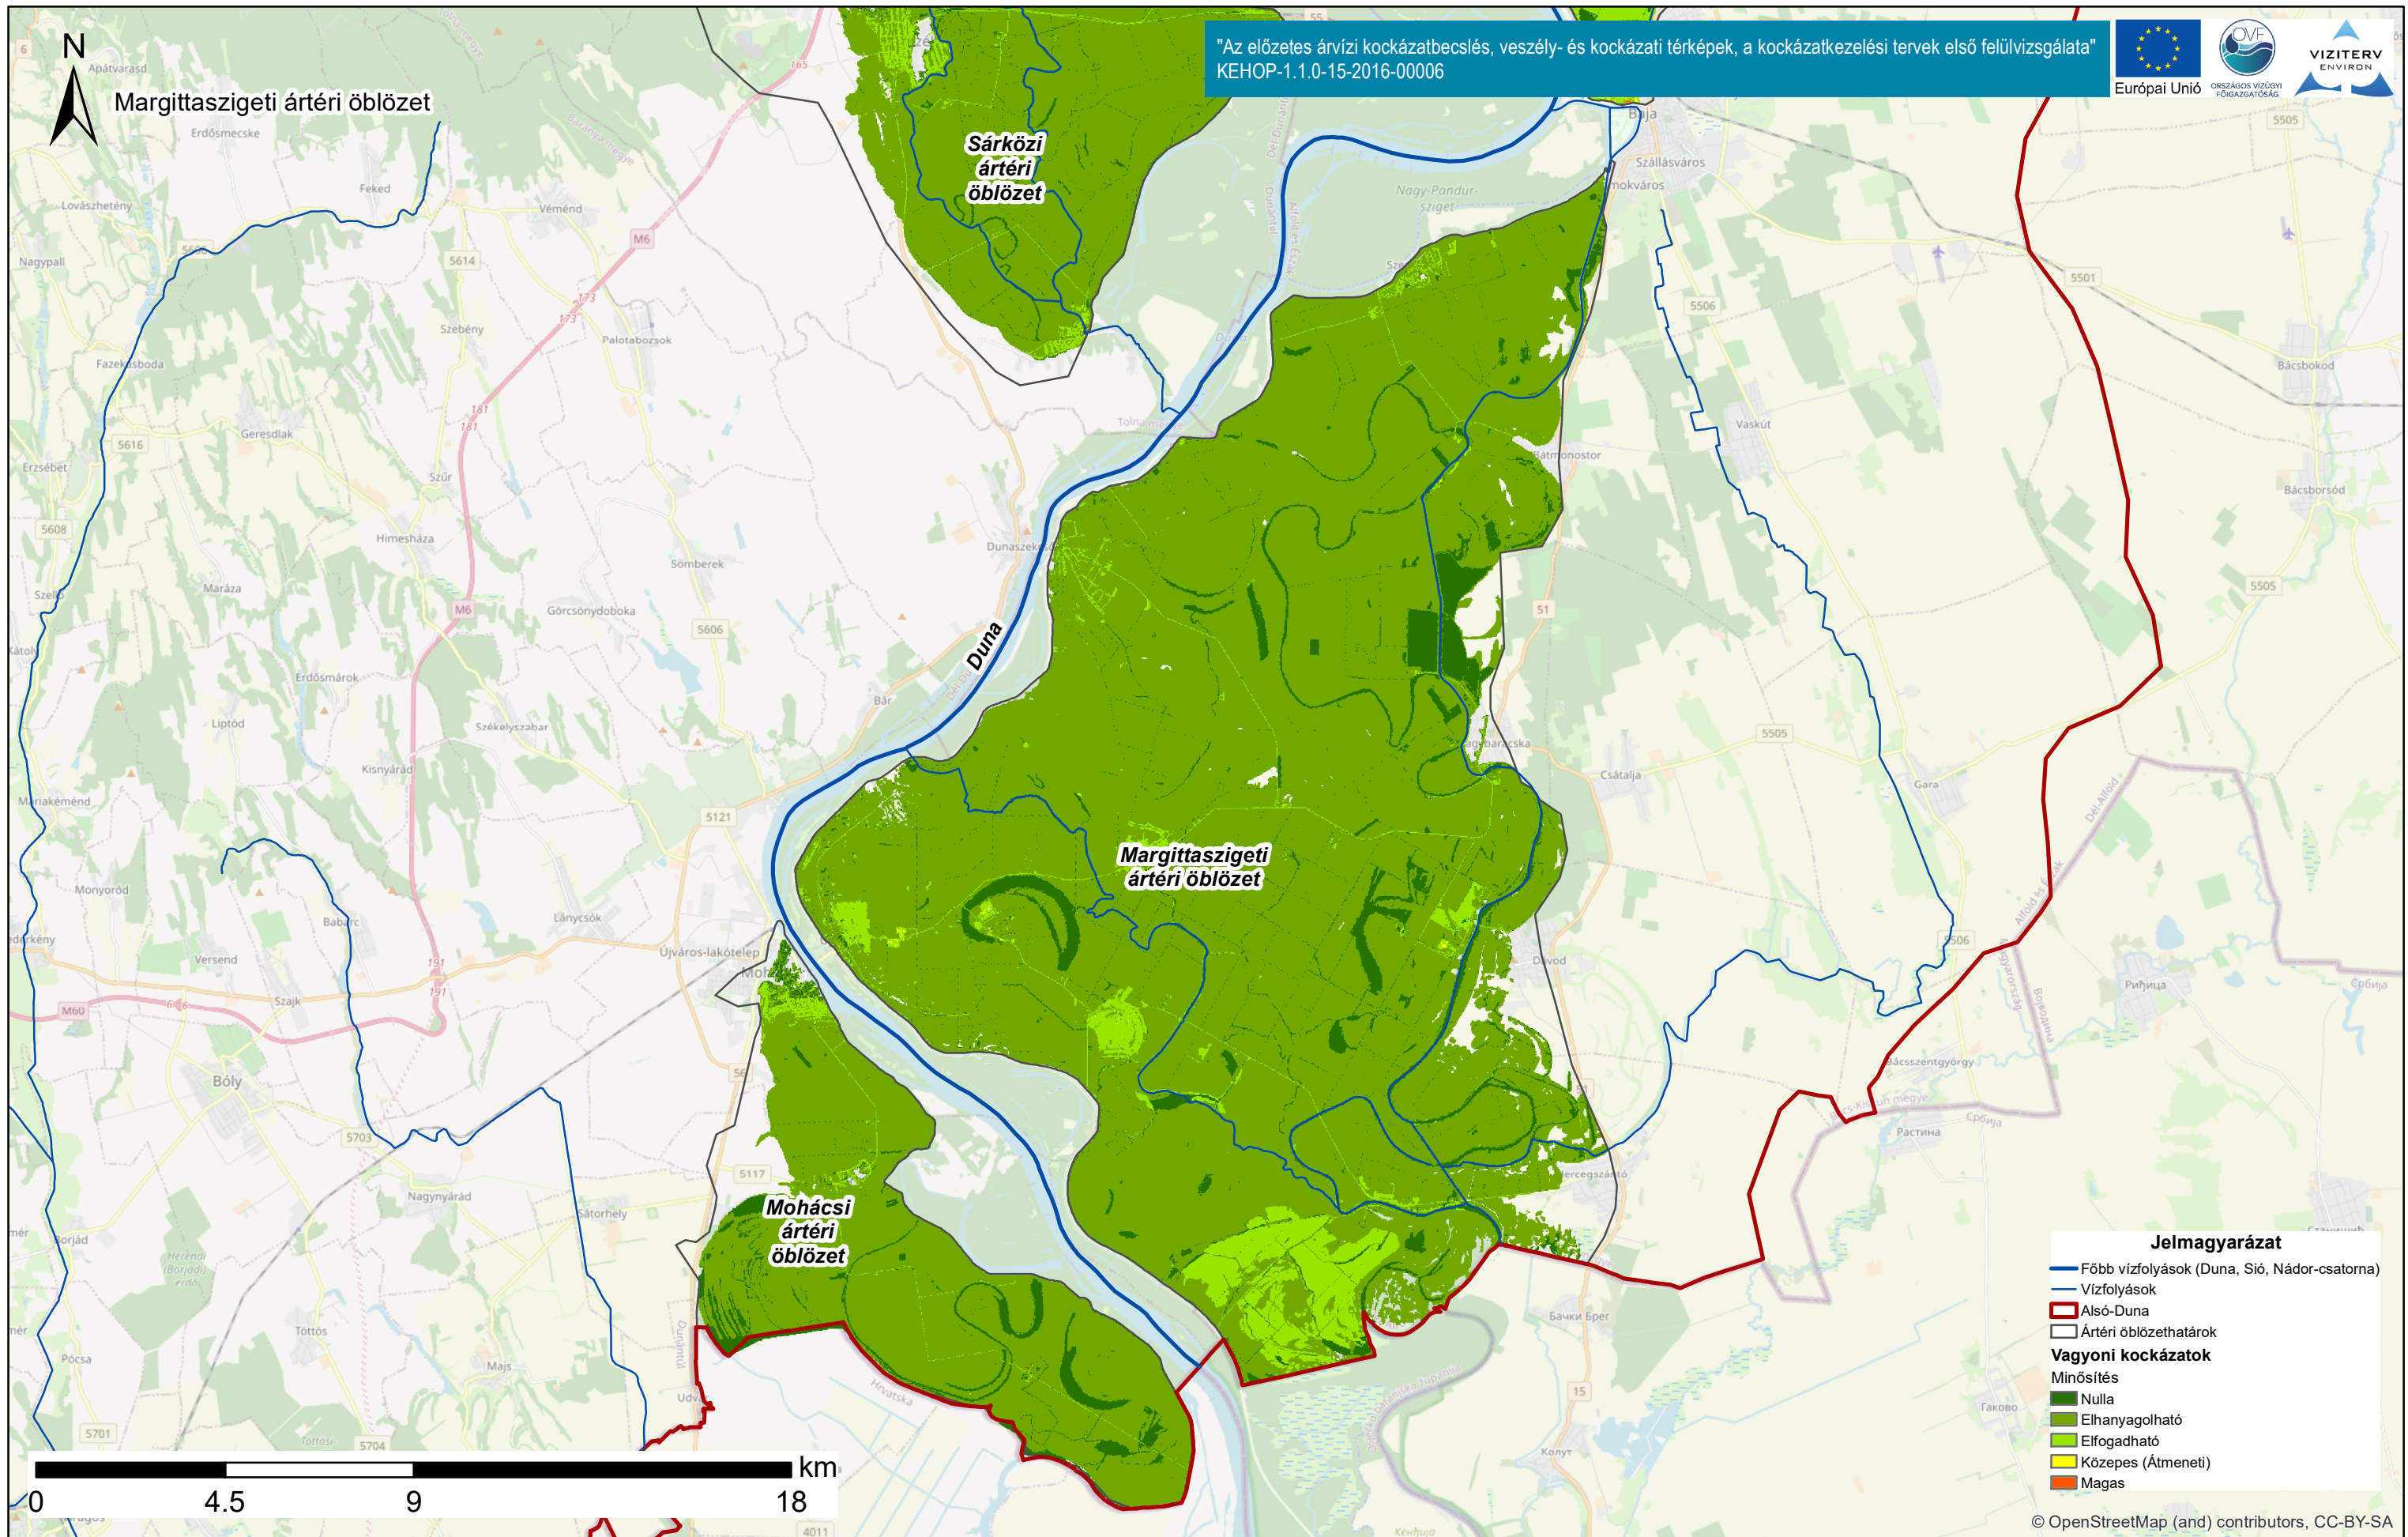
N

Margittaszigeti ártéri öblözet

"Az előzetes árvízi kockázatbecslés, veszély- és kockázati térképek, a kockázatkezelési tervek első felülvizsgálata"
KEHOP-1.1.0-15-2016-00006

Európai Unió

ORSZÁGOS VÍZÜGYI FŐIGAZGATÓSÁG

VIZITERV ENVIRON

Sárközi ártéri öblözet

Duna

Margittaszigeti ártéri öblözet

Mohácsi ártéri öblözet

Apátvarasd
Erdősmecske
Feked
Lovászhetény
Véménd
Nagypall
Szebény
Palotabozsok
Fazekasboda
Geresdlak
Erzsébet
Szűr
Himesháza
Somberek
Maráza
Görcsönydoboka
Erdősmárok
Bár
Dunaszekcső
Liptód
Székelyszabar
Kisnyárád
Máriakéménd
Monyoród
Babarc
Lánycsók
Versend
Szajk
Újváros-lakótelep
Bóly
Nagynyárád
Sátorhely
Borjád
Tottós
Pócsa
Majs
Udvar
Baja
Szállásváros
Nagy-Pandur-sziget
Vaskút
Bácsbokod
Bácsborsód
Bátmonostor
Csátalja
Gara
Dávod
Hercegszántó
Bácsszentgyörgy
Растина
Бачки Брег
Колут
Гаково
Риђица
Kenđija

M6
M60
5616
5608
5614
5606
5121
5117
5703
5704
5701
5501
5505
5506
5506
51
15
4011
173
181
191

0    4.5    9    18 km

Jelmagyarázat
Főbb vízfolyások (Duna, Sió, Nádor-csatorna)
Vízfolyások
Alsó-Duna
Ártéri öblözethatárok
Vagyoni kockázatok
Minősítés
Nulla
Elhanyagolható
Elfogadható
Közepes (Átmeneti)
Magas

© OpenStreetMap (and) contributors, CC-BY-SA